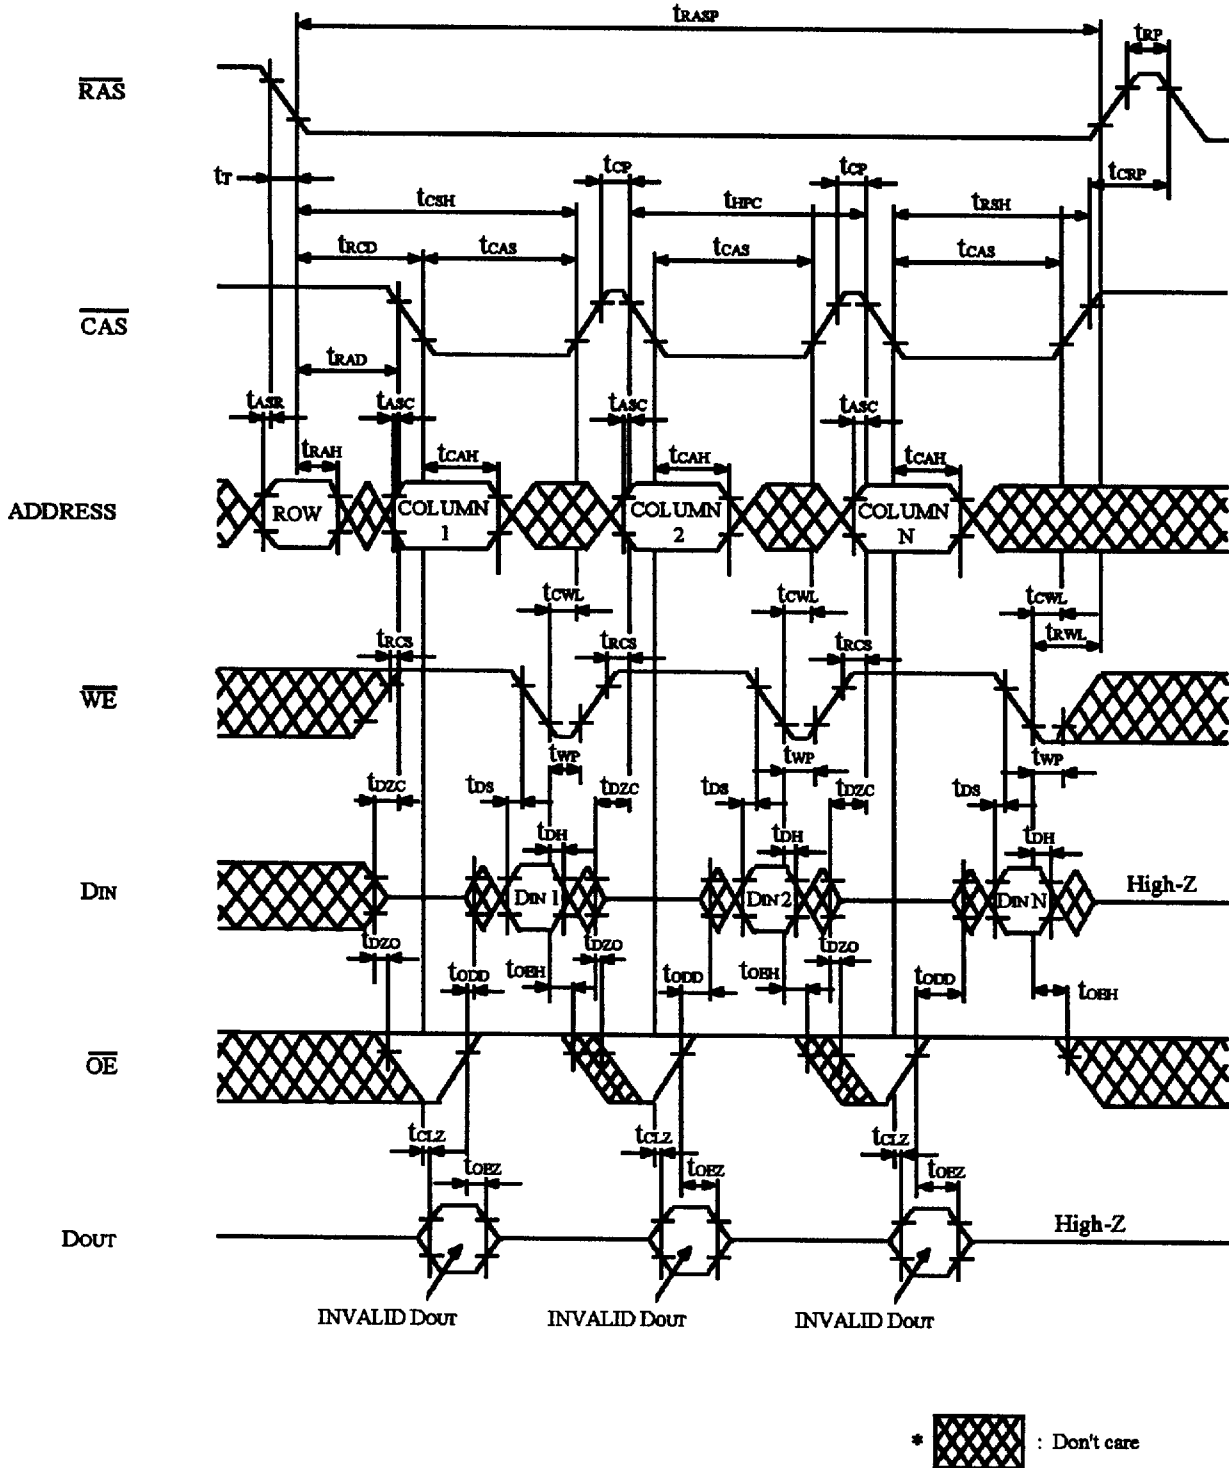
$t_{RASP}$
$t_{RP}$
$\overline{RAS}$
$t_T$
$t_{CP}$
$t_{CP}$
$t_{CRP}$
$t_{CSH}$
$t_{HPC}$
$t_{RSH}$
$t_{RCD}$
$t_{CAS}$
$t_{CAS}$
$t_{CAS}$
$\overline{CAS}$
$t_{RAD}$
$t_{ASR}$
$t_{ASC}$
$t_{ASC}$
$t_{ASC}$
$t_{RAH}$
$t_{CAH}$
$t_{CAH}$
$t_{CAH}$
ADDRESS
ROW
COLUMN 1
COLUMN 2
COLUMN N
$t_{CWL}$
$t_{CWL}$
$t_{CWL}$
$t_{RCS}$
$t_{RCS}$
$t_{RCS}$
$t_{RWL}$
$\overline{WE}$
$t_{WP}$
$t_{WP}$
$t_{WP}$
$t_{DZC}$
$t_{DS}$
$t_{DZC}$
$t_{DS}$
$t_{DZC}$
$t_{DS}$
$t_{DH}$
$t_{DH}$
$t_{DH}$
DIN
DIN 1
DIN 2
DIN N
High-Z
$t_{DZO}$
$t_{DZO}$
$t_{DZO}$
$t_{ODD}$
$t_{OEH}$
$t_{ODD}$
$t_{OEH}$
$t_{ODD}$
$t_{OEH}$
$\overline{OE}$
$t_{CLZ}$
$t_{CLZ}$
$t_{CLZ}$
$t_{OEZ}$
$t_{OEZ}$
$t_{OEZ}$
DOUT
High-Z
INVALID DOUT
INVALID DOUT
INVALID DOUT
* : Don't care